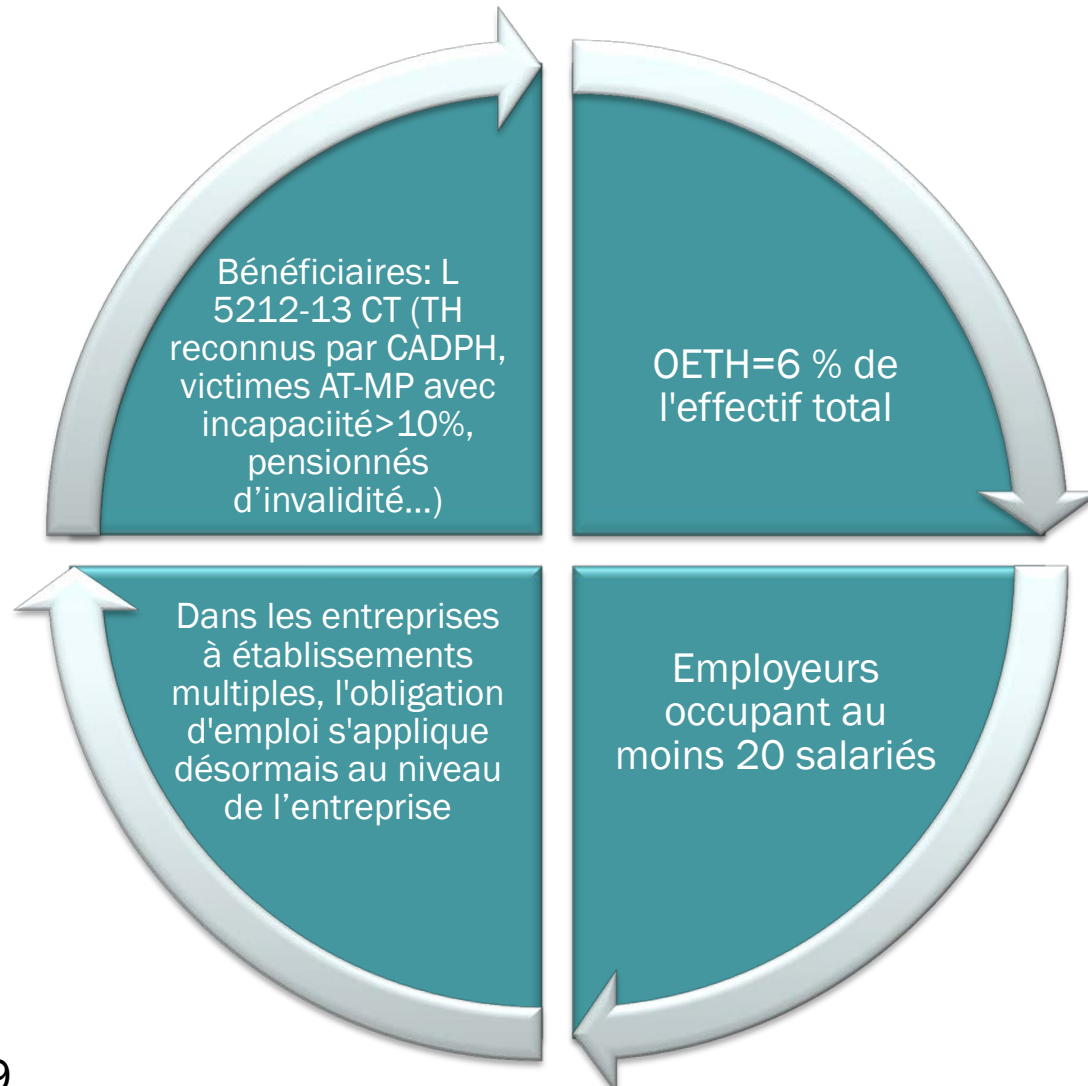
Bénéficiaires: L 5212-13 CT (TH reconnus par CADPH, victimes AT-MP avec incapaciité>10%, pensionnés d'invalidité...)

OETH=6 % de l'effectif total

Employeurs occupant au moins 20 salariés

Dans les entreprises à établissements multiples, l'obligation d'emploi s'applique désormais au niveau de l'entreprise

9